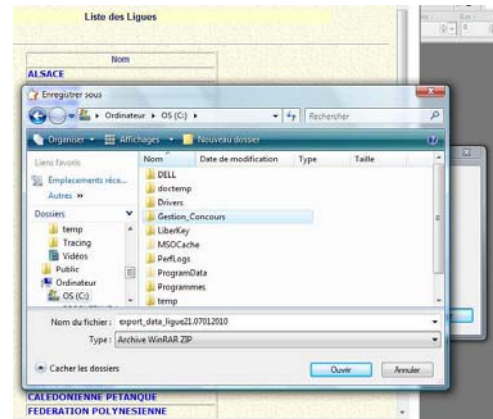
Liste des Ligues

Nom

ALSACE

Enregistrer sous

Ordinateur ▸ OS (C:) ▸

Rechercher

Organiser ▾ Affichages ▾ Nouveau dossier

Liens favoris

Emplacements réce...

Autres »

Dossiers

temp

Tracing

Vidéos

Public

Ordinateur

OS (C:)

| Nom | Date de modification | Type | Taille |
|---|---|---|---|
| DELL | | | |
| doctemp | | | |
| Drivers | | | |
| Gestion_Concours | | | |
| LiberKey | | | |
| MSOCache | | | |
| PerfLogs | | | |
| ProgramData | | | |
| Programmes | | | |
| temp | | | |

Nom du fichier : export_data_ligue21.07012010

Type : Archive WinRAR ZIP

Cacher les dossiers

Ouvrir

Annuler

CALEDONIENNE PETANQUE

FEDERATION POLYNESIENNE